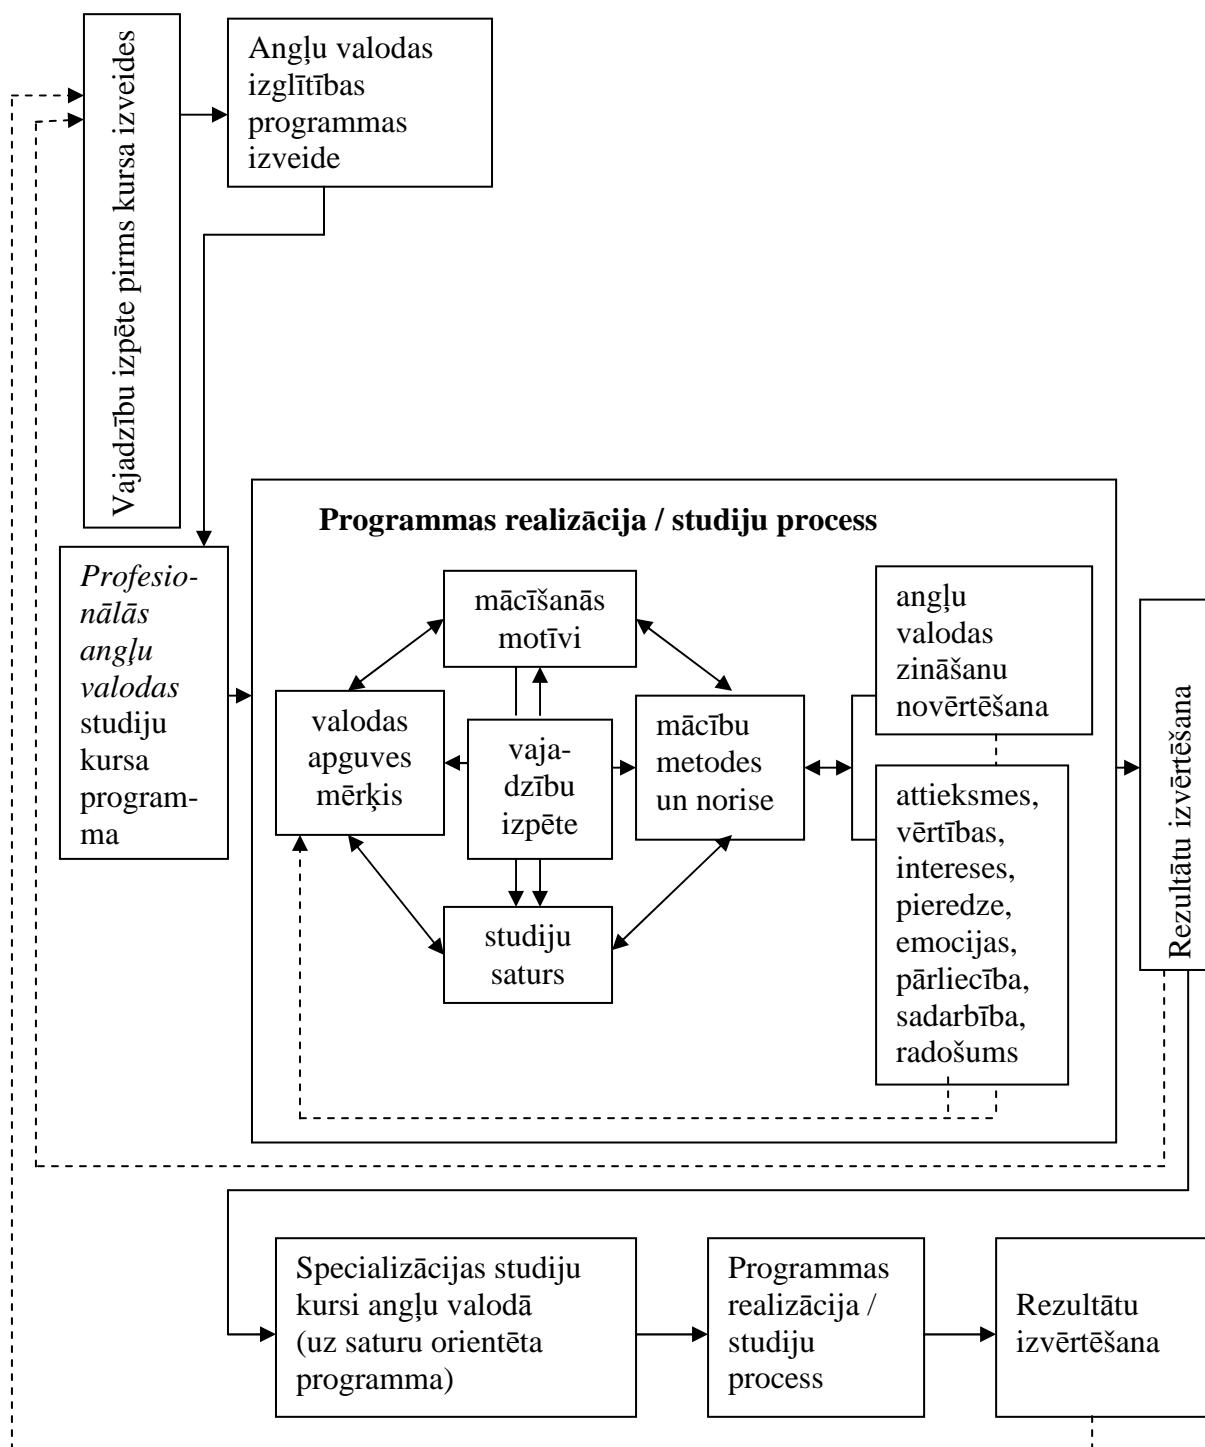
Vajadzību izpēte pirms kursa izveides

Angļu valodas izglītības programmas izveide

*Profesionālās angļu valodas* studiju kursa programma

**Programmas realizācija / studiju process**

mācīšanās motīvi

valodas apguves mērķis

vajadzību izpēte

mācību metodes un norise

studiju saturs

angļu valodas zināšanu novērtēšana

attieksmes, vērtības, intereses, pieredze, emocijas, pārliecība, sadarbība, radošums

Rezultātu izvērtēšana

Specializācijas studiju kursi angļu valodā (uz saturu orientēta programma)

Programmas realizācija / studiju process

Rezultātu izvērtēšana